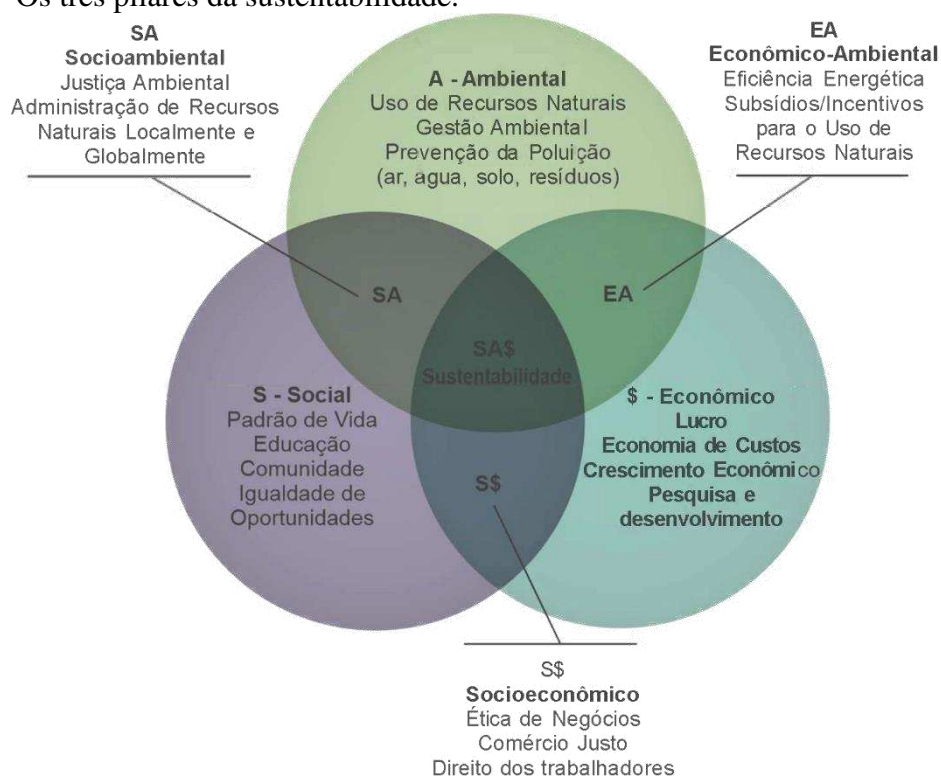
Os três pilares da sustentabilidade.

SA
**Socioambiental**
Justiça Ambiental
Administração de Recursos Naturais Localmente e Globalmente

A - Ambiental
Uso de Recursos Naturais
Gestão Ambiental
Prevenção da Poluição (ar, agua, solo, resíduos)

EA
**Econômico-Ambiental**
Eficiência Energética
Subsídios/Incentivos para o Uso de Recursos Naturais

SA

EA

SA$
Sustentabilidade

S - Social
Padrão de Vida
Educação
Comunidade
Igualdade de Oportunidades

$ - Econômico
Lucro
Economia de Custos
Crescimento Econômico
Pesquisa e desenvolvimento

S$

S$
**Socioeconômico**
Ética de Negócios
Comércio Justo
Direito dos trabalhadores